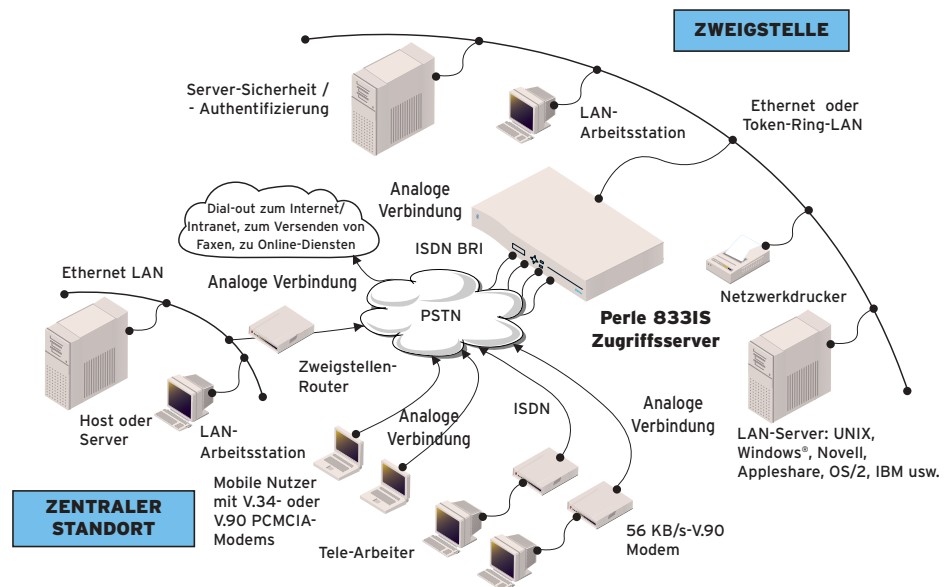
ZWEIGSTELLE

Server-Sicherheit / - Authentifizierung

LAN-Arbeitsstation

Ethernet oder Token-Ring-LAN

Analoge Verbindung

Dial-out zum Internet/ Intranet, zum Versenden von Faxen, zu Online-Diensten

ISDN BRI

Ethernet LAN

Analoge Verbindung

PSTN

Perle 833IS Zugriffsserver

Netzwerkdrucker

Zweigstellen-Router

Host oder Server

LAN-Arbeitsstation

Analoge Verbindung

ISDN

Analoge Verbindung

LAN-Server: UNIX, Windows®, Novell, Appleshare, OS/2, IBM usw.

Mobile Nutzer mit V.34- oder V.90 PCMCIA-Modems

ZENTRALER STANDORT

Tele-Arbeiter

56 KB/s-V.90 Modem